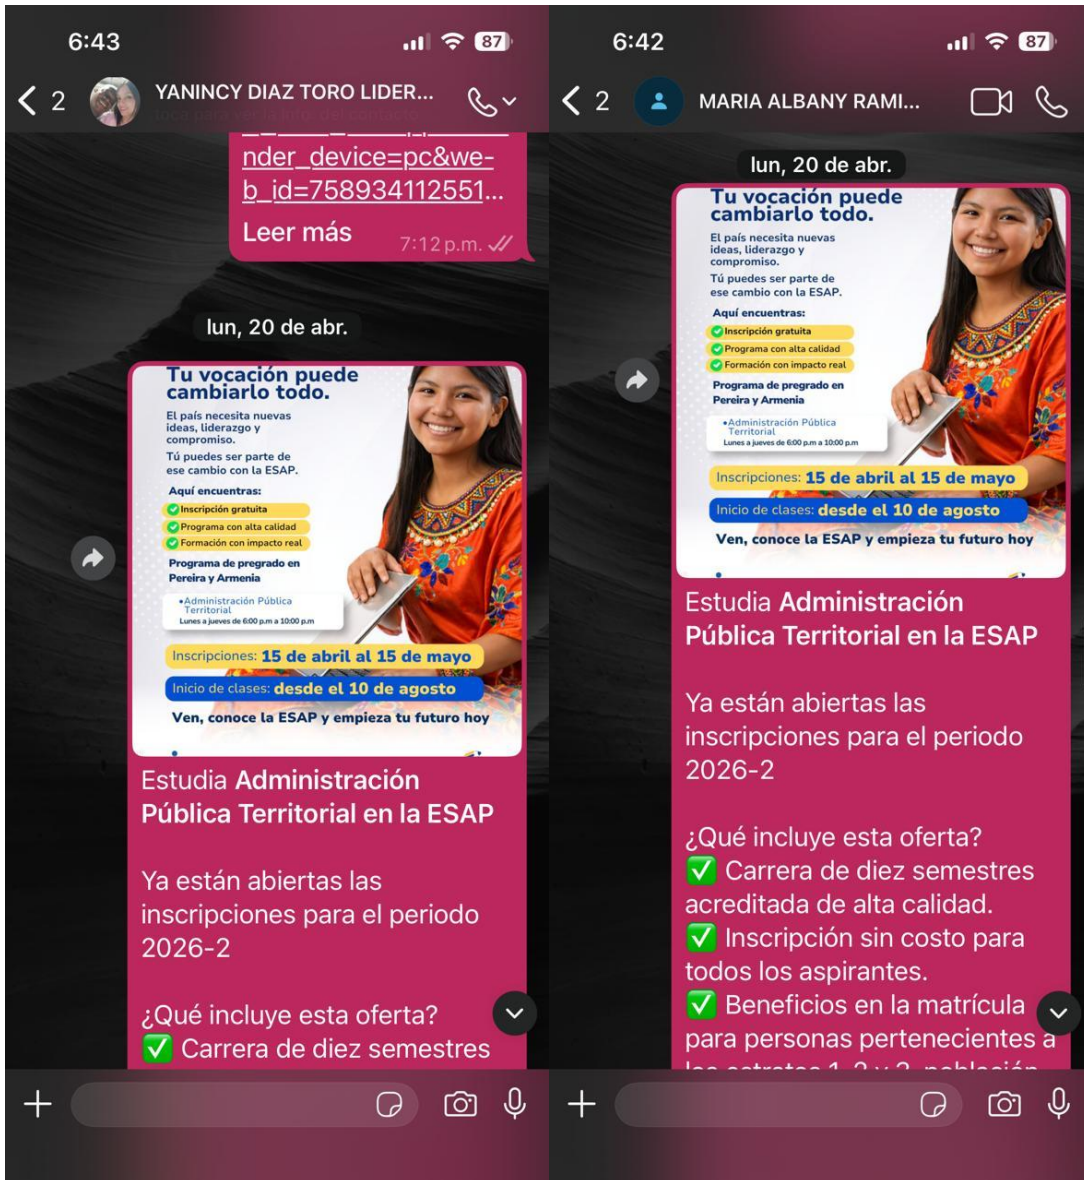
6:43

87

2 YANINCY DIAZ TORO LIDER...

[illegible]

nder_device=pc&web_id=758934112551...

Leer más 7:12 p.m.

lun, 20 de abr.

Tu vocación puede cambiarlo todo.

El país necesita nuevas ideas, liderazgo y compromiso.

Tú puedes ser parte de ese cambio con la ESAP.

Aquí encuentras:

Inscripción gratuita

Programa con alta calidad

Formación con impacto real

Programa de pregrado en Pereira y Armenia

•Administración Pública Territorial
Lunes a jueves de 6:00 p.m a 10:00 p.m

Inscripciones: 15 de abril al 15 de mayo

Inicio de clases: desde el 10 de agosto

Ven, conoce la ESAP y empieza tu futuro hoy

Estudia Administración Pública Territorial en la ESAP

Ya están abiertas las inscripciones para el periodo 2026-2

¿Qué incluye esta oferta?
✅ Carrera de diez semestres

6:42

87

2 MARIA ALBANY RAMI...

lun, 20 de abr.

Tu vocación puede cambiarlo todo.

El país necesita nuevas ideas, liderazgo y compromiso.

Tú puedes ser parte de ese cambio con la ESAP.

Aquí encuentras:

Inscripción gratuita

Programa con alta calidad

Formación con impacto real

Programa de pregrado en Pereira y Armenia

•Administración Pública Territorial
Lunes a jueves de 6:00 p.m a 10:00 p.m

Inscripciones: 15 de abril al 15 de mayo

Inicio de clases: desde el 10 de agosto

Ven, conoce la ESAP y empieza tu futuro hoy

Estudia Administración Pública Territorial en la ESAP

Ya están abiertas las inscripciones para el periodo 2026-2

¿Qué incluye esta oferta?
✅ Carrera de diez semestres acreditada de alta calidad.
✅ Inscripción sin costo para todos los aspirantes.
✅ Beneficios en la matrícula para personas pertenecientes a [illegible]